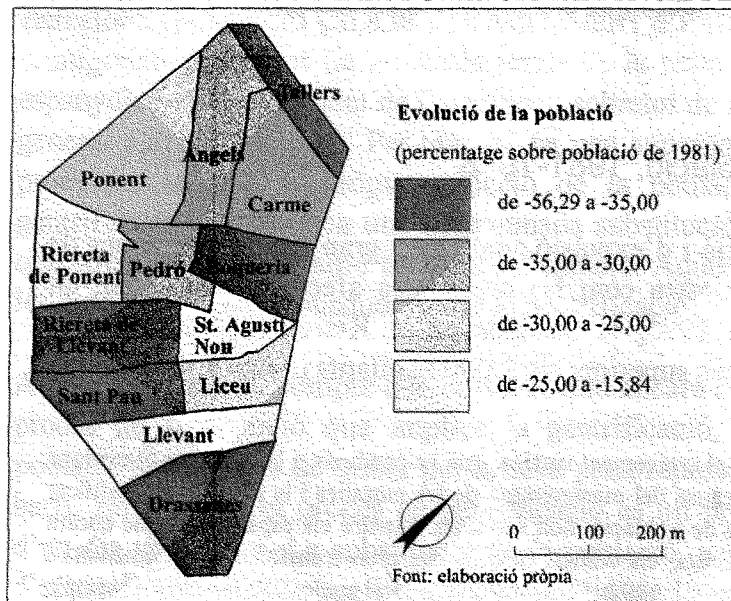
Tallers
Àngels
Ponent
Carme
Riereta de Ponent
Pedró
Boqueria
Riereta de Llevant
St. Agustí Nou
Sant Pau
Liceu
Llevant
Drassanes

Evolució de la població
(percentatge sobre població de 1981)
de -56,29 a -35,00
de -35,00 a -30,00
de -30,00 a -25,00
de -25,00 a -15,84

0 100 200 m
Font: elaboració pròpia